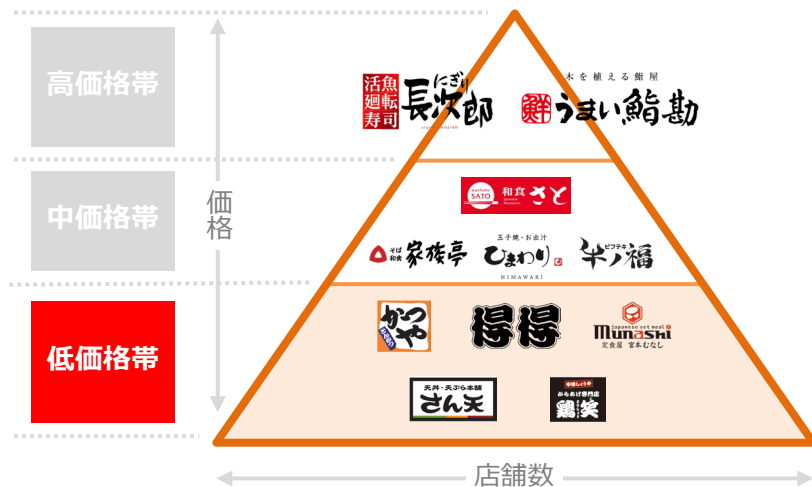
高価格帯

中価格帯

低価格帯

価格

店舗数

活魚廻転寿司 にぎり長次郎

木を植える鮨屋 鮮 うまい鮨勘

washoku SATO 和食さと

そば和食 家族亭

玉子焼・お出汁 ひまわり HIMAWARI

ビフテキ 牛ノ福

かつや

得得

Japanese set meal munashi 定食屋 宮本むなし

天丼・天ぷら本舗 さん天

からあげ専門店 鶏笑